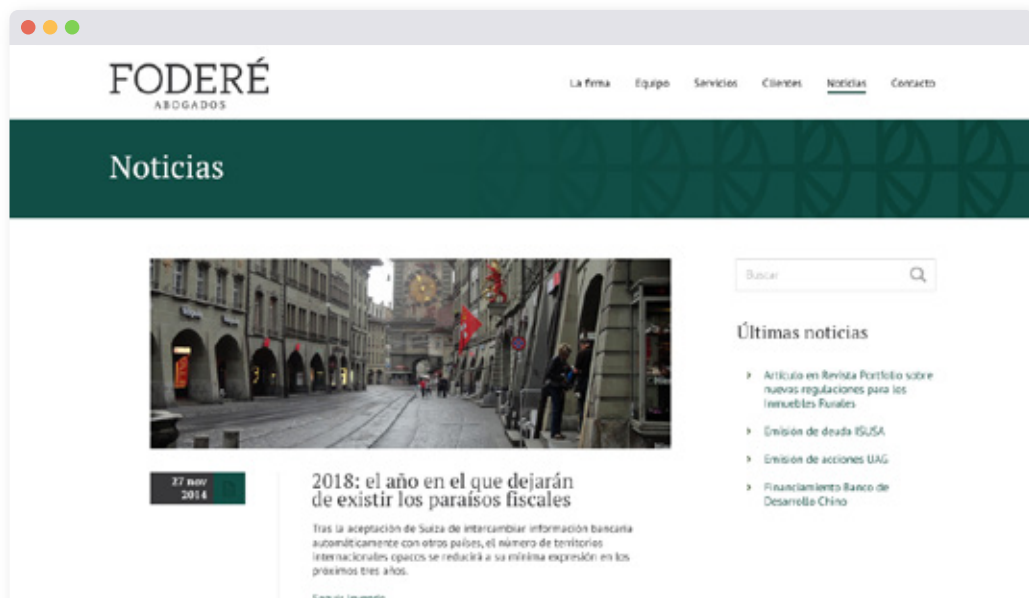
FODERÉ
ABOGADOS

La firma Equipo Servicios Clientes Noticias Contacto

Noticias

Buscar

Últimas noticias

Artículo en Revista Portfolio sobre nuevas regulaciones para los Inmuebles Rurales

Emisión de deuda ISUSA

Emisión de acciones UAG

Financiamiento Banco de Desarrollo Chino

27 nov 2014

2018: el año en el que dejarán de existir los paraísos fiscales

Tras la aceptación de Suiza de intercambiar información bancaria automáticamente con otros países, el número de territorios internacionales opacos se reducirá a su mínima expresión en los próximos tres años.

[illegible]